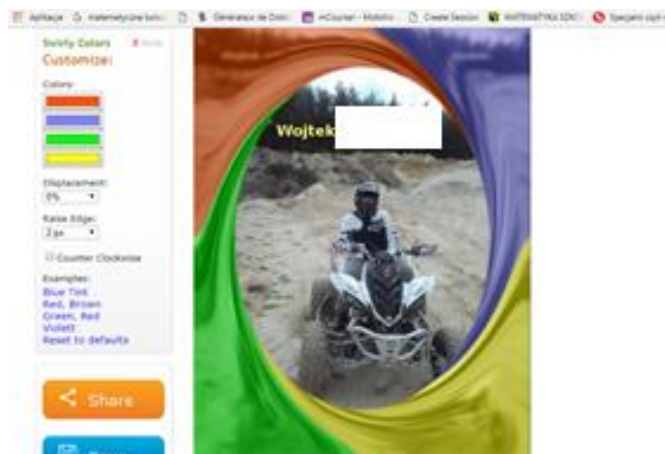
Aplikacje matematyczne kolo... Generateur de Dobl... eCourse! - Mobile... Create Session MATEMATYKA SZK... Specjalni ucz...

Swirly Colors Hide
Customize:

Colors:

Displacement:
0%

Raise Edge:
2 px

Counter Clockwise

Examples:
Blue Tint
Red, Brown
Green, Red
Violet
Reset to defaults

Share

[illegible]

Wojtek